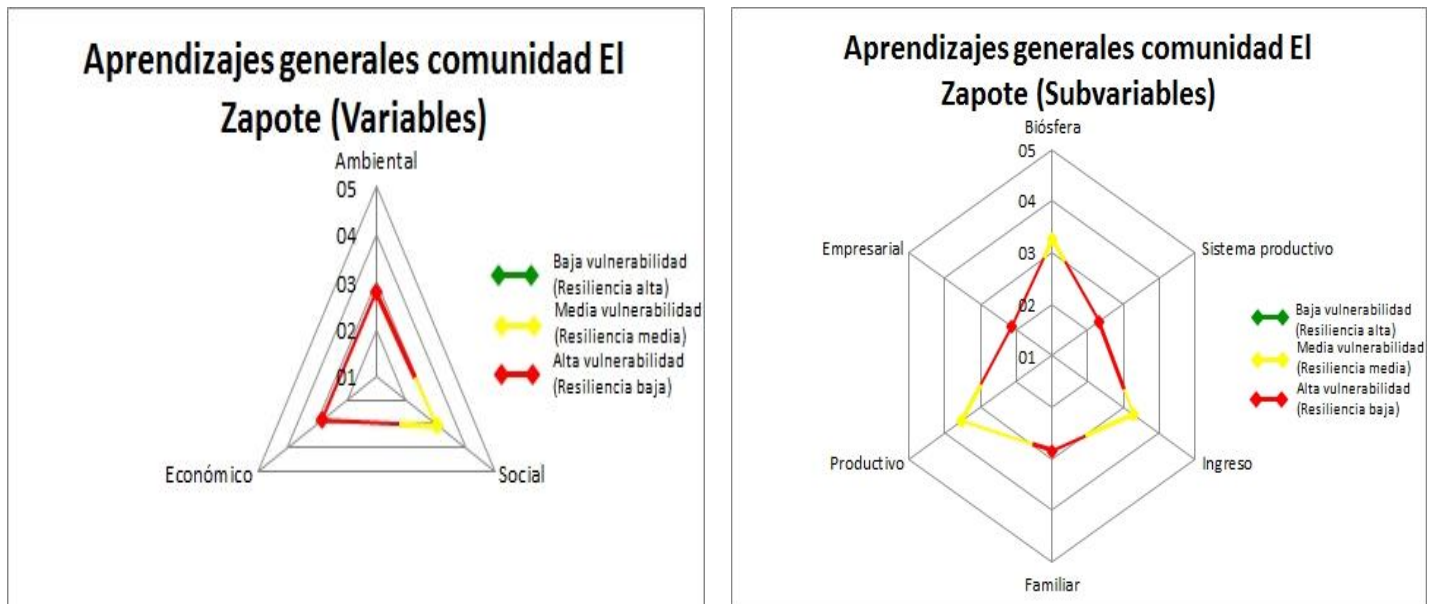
Aprendizajes generales comunidad El Zapote (Variables)

Ambiental
05
04
03
02
01
Económico
Social

Baja vulnerabilidad (Resiliencia alta)
Media vulnerabilidad (Resiliencia media)
Alta vulnerabilidad (Resiliencia baja)

Aprendizajes generales comunidad El Zapote (Subvariables)

Biósfera
05
04
03
02
01
Sistema productivo
Ingreso
Familiar
Productivo
Empresarial

Baja vulnerabilidad (Resiliencia alta)
Media vulnerabilidad (Resiliencia media)
Alta vulnerabilidad (Resiliencia baja)